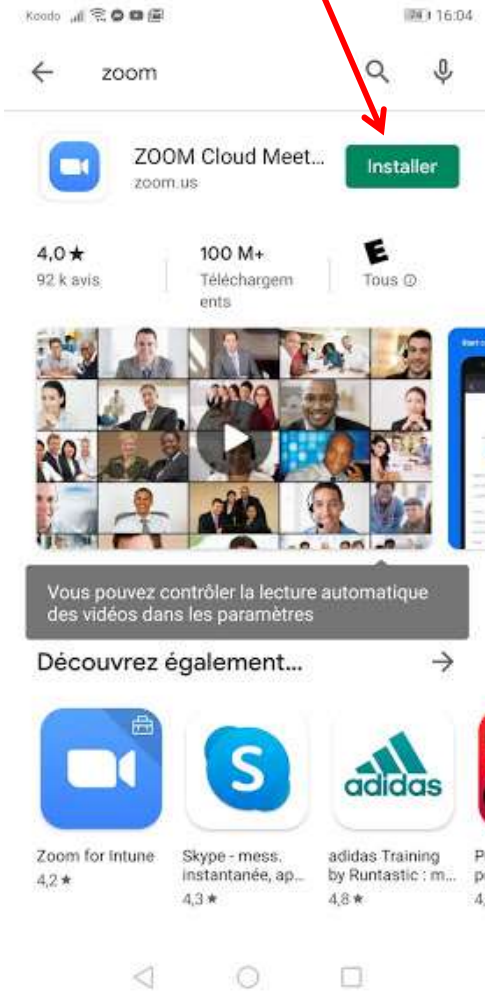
Koodo 16:04

zoom

ZOOM Cloud Meet...
zoom.us
Installer

4,0 ★
92 k avis

100 M+
Téléchargements

E
Tous ⓘ

Vous pouvez contrôler la lecture automatique des vidéos dans les paramètres

Découvrez également...

Zoom for Intune
4,2 ★

Skype - mess. instantanée, ap...
4,3 ★

adidas
adidas Training by Runtastic : m...
4,8 ★

P
p
4,